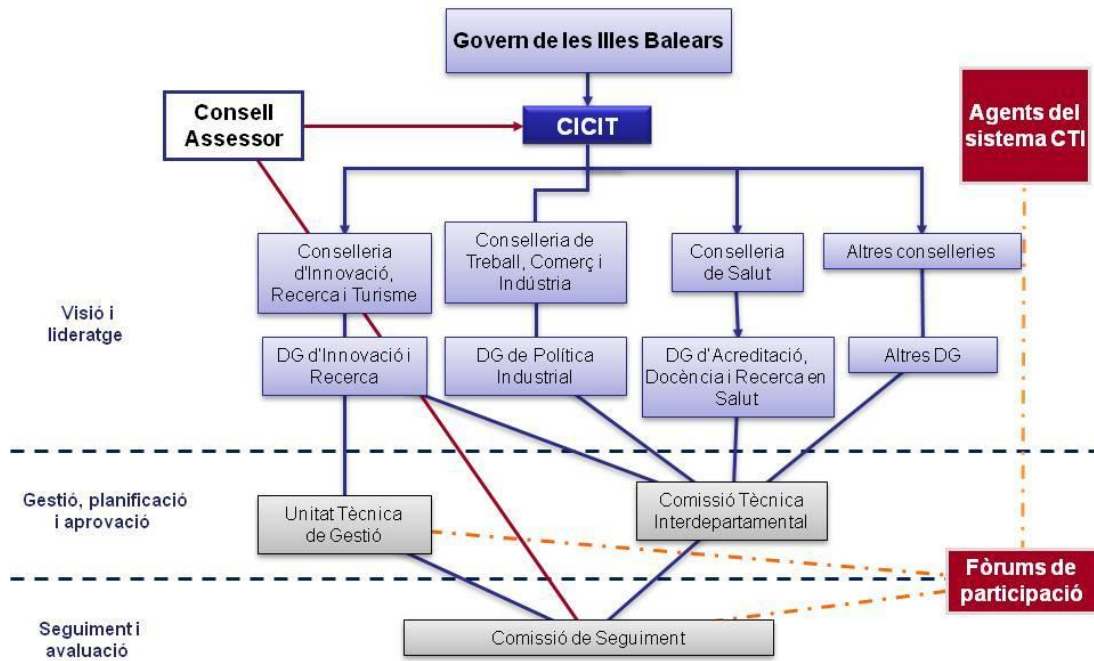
Govern de les Illes Balears

Consell Assessor

CICIT

Agents del sistema CTI

Conselleria d'Innovació, Recerca i Turisme

Conselleria de Treball, Comerç i Indústria

Conselleria de Salut

Altres conselleries

Visió i lideratge

DG d'Innovació i Recerca

DG de Política Industrial

DG d'Acreditació, Docència i Recerca en Salut

Altres DG

Gestió, planificació i aprovació

Unitat Tècnica de Gestió

Comissió Tècnica Interdepartamental

Fòrums de participació

Seguiment i avaluació

Comissió de Seguiment